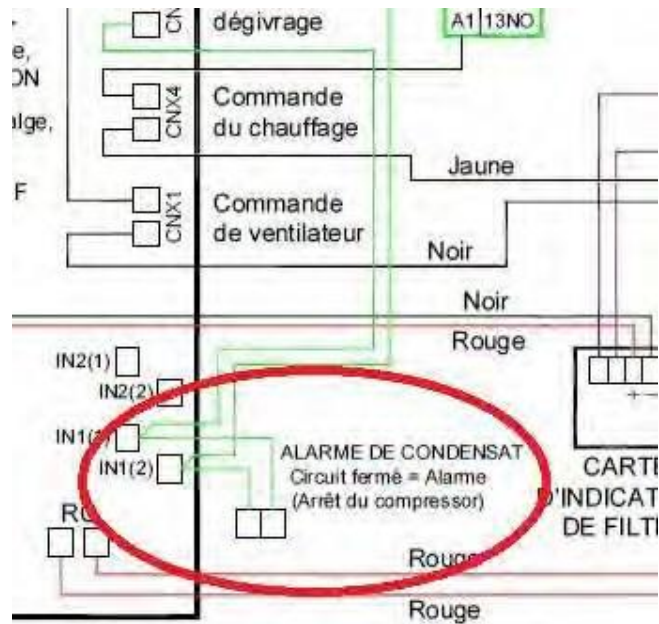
e,
ON
alge,
F
CN
dégivrage
A1 13NO
CNX4
CNX
Commande du chauffage
Jaune
CNX1
Commande de ventilateur
Noir
Noir
Rouge
IN2(1)
IN2(2)
IN1([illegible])
IN1(2)
ALARME DE CONDENSAT
Circuit fermé = Alarme
(Arrêt du compresseur)
CARTE
D'INDICAT
DE FILT
RO
Rouge
Rouge